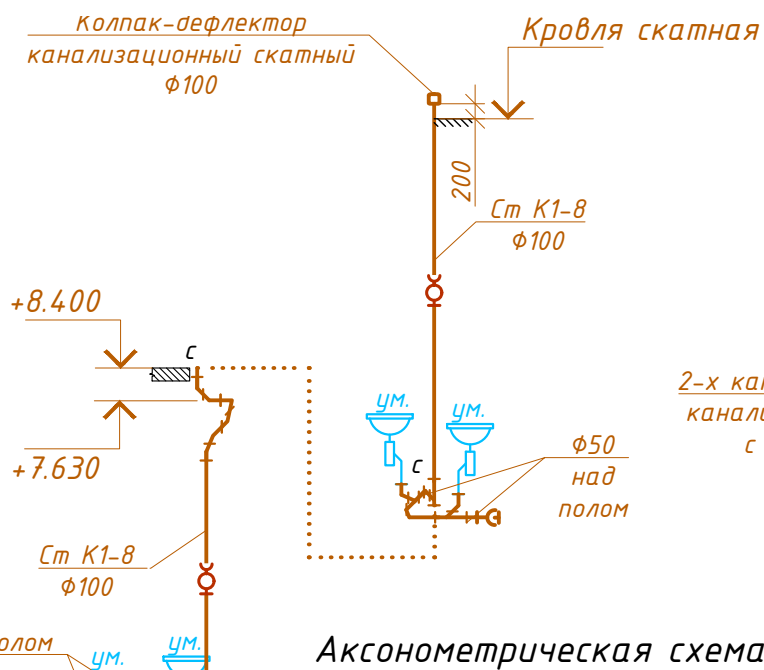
Колпак-дефлектор
канализационный скатный
Ф100

Кровля скатная

200

Ст К1-8
Ф100

+8.400

с

+7.630

2-х ка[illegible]
канали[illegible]
с

Ум.

Ум.

с

Ф50
над
полом

Ст К1-8
Ф100

полом

Ум.

Ум.

Аксонометрическая схема